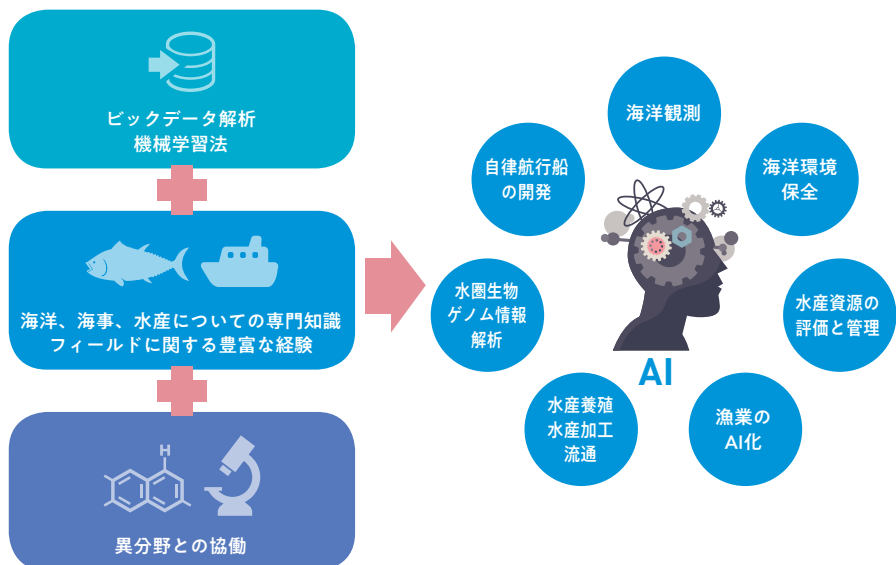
ビックデータ解析
機械学習法

海洋、海事、水産についての専門知識
フィールドに関する豊富な経験

H

異分野との協働

海洋観測

自律航行船
の開発

海洋環境
保全

水圏生物
ゲノム情報
解析

水産資源の
評価と管理

AI

水産養殖
水産加工
流通

漁業の
AI化